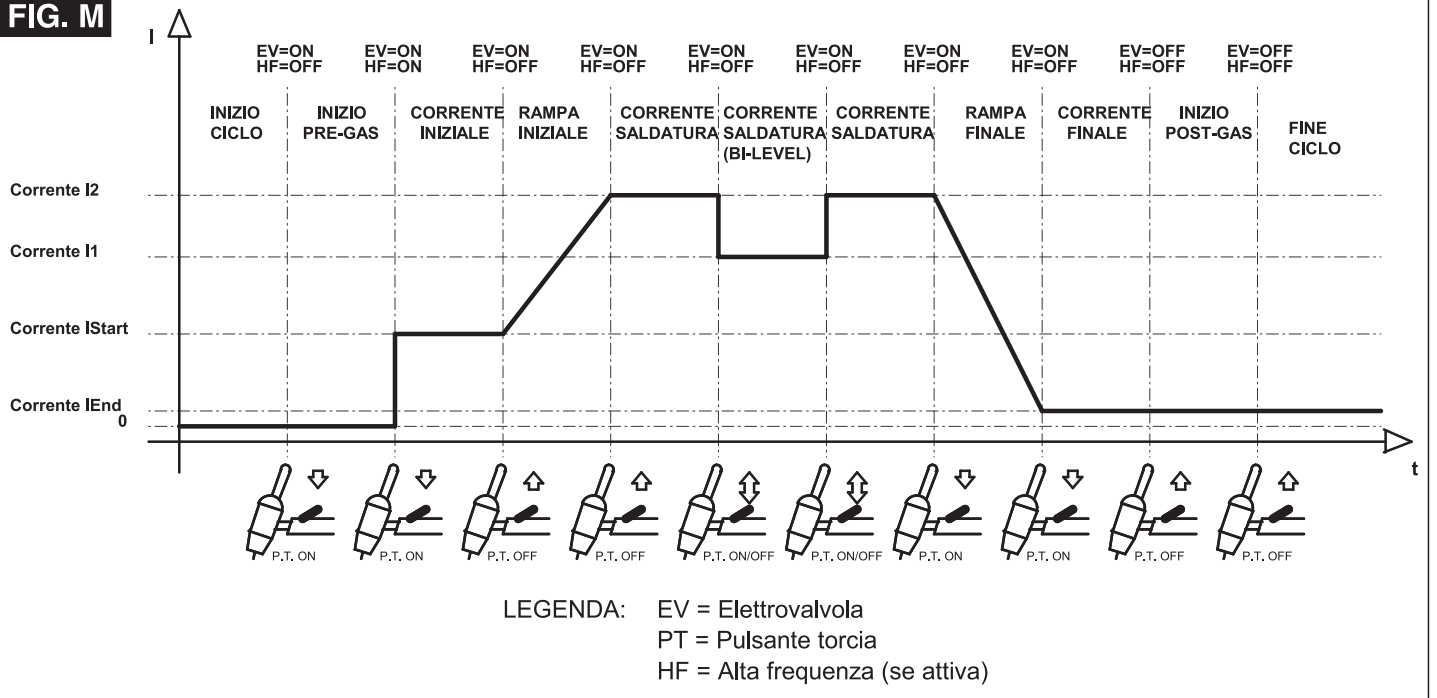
FIG. M

I

EV=ON HF=OFF
EV=ON HF=ON
EV=ON HF=OFF
EV=ON HF=OFF
EV=ON HF=OFF
EV=ON HF=OFF
EV=ON HF=OFF
EV=ON HF=OFF
EV=OFF HF=OFF
EV=OFF HF=OFF

INIZIO CICLO
INIZIO PRE-GAS
CORRENTE INIZIALE
RAMPA INIZIALE
CORRENTE SALDATURA
CORRENTE SALDATURA (BI-LEVEL)
CORRENTE SALDATURA
RAMPA FINALE
CORRENTE FINALE
INIZIO POST-GAS
FINE CICLO

Corrente I2
Corrente I1
Corrente IStart
Corrente IEnd
0

t

P.T. ON
P.T. ON
P.T. OFF
P.T. OFF
P.T. ON/OFF
P.T. ON/OFF
P.T. ON
P.T. ON
P.T. OFF
P.T. OFF

LEGENDA: EV = Elettrovalvola
PT = Pulsante torcia
HF = Alta frequenza (se attiva)